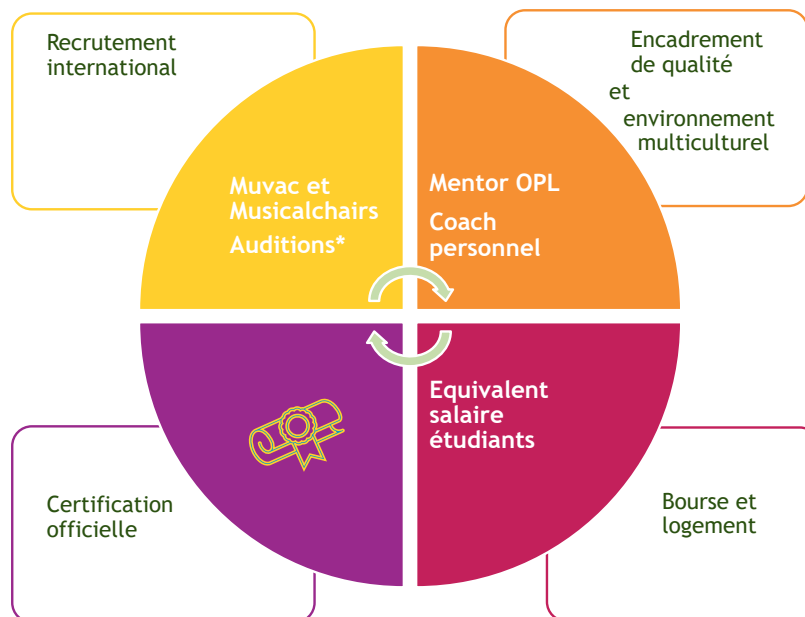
Recrutement international

Muvac et Musicalchairs Auditions*

Encadrement de qualité et environnement multiculturel

Mentor OPL

Coach personnel

Equivalent salaire étudiants

Certification officielle

Bourse et logement